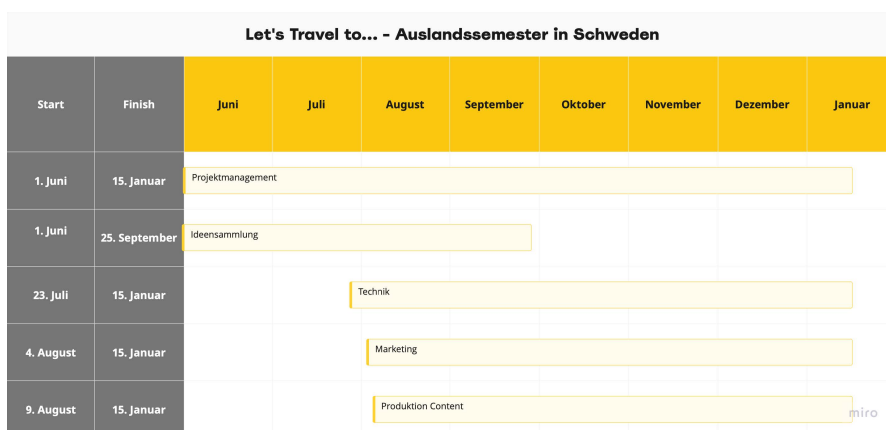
Let's Travel to... - Auslandssemester in Schweden

| Start | Finish | Juni | Juli | August | September | Oktober | November | Dezember | Januar |
|---|---|---|---|---|---|---|---|---|---|
| 1. Juni | 15. Januar | Projektmanagement | | | | | | | |
| 1. Juni | 25. September | Ideensammlung | | | | | | | |
| 23. Juli | 15. Januar | | | Technik | | | | | |
| 4. August | 15. Januar | | | Marketing | | | | | |
| 9. August | 15. Januar | | | Produktion Content | | | | | |

miro